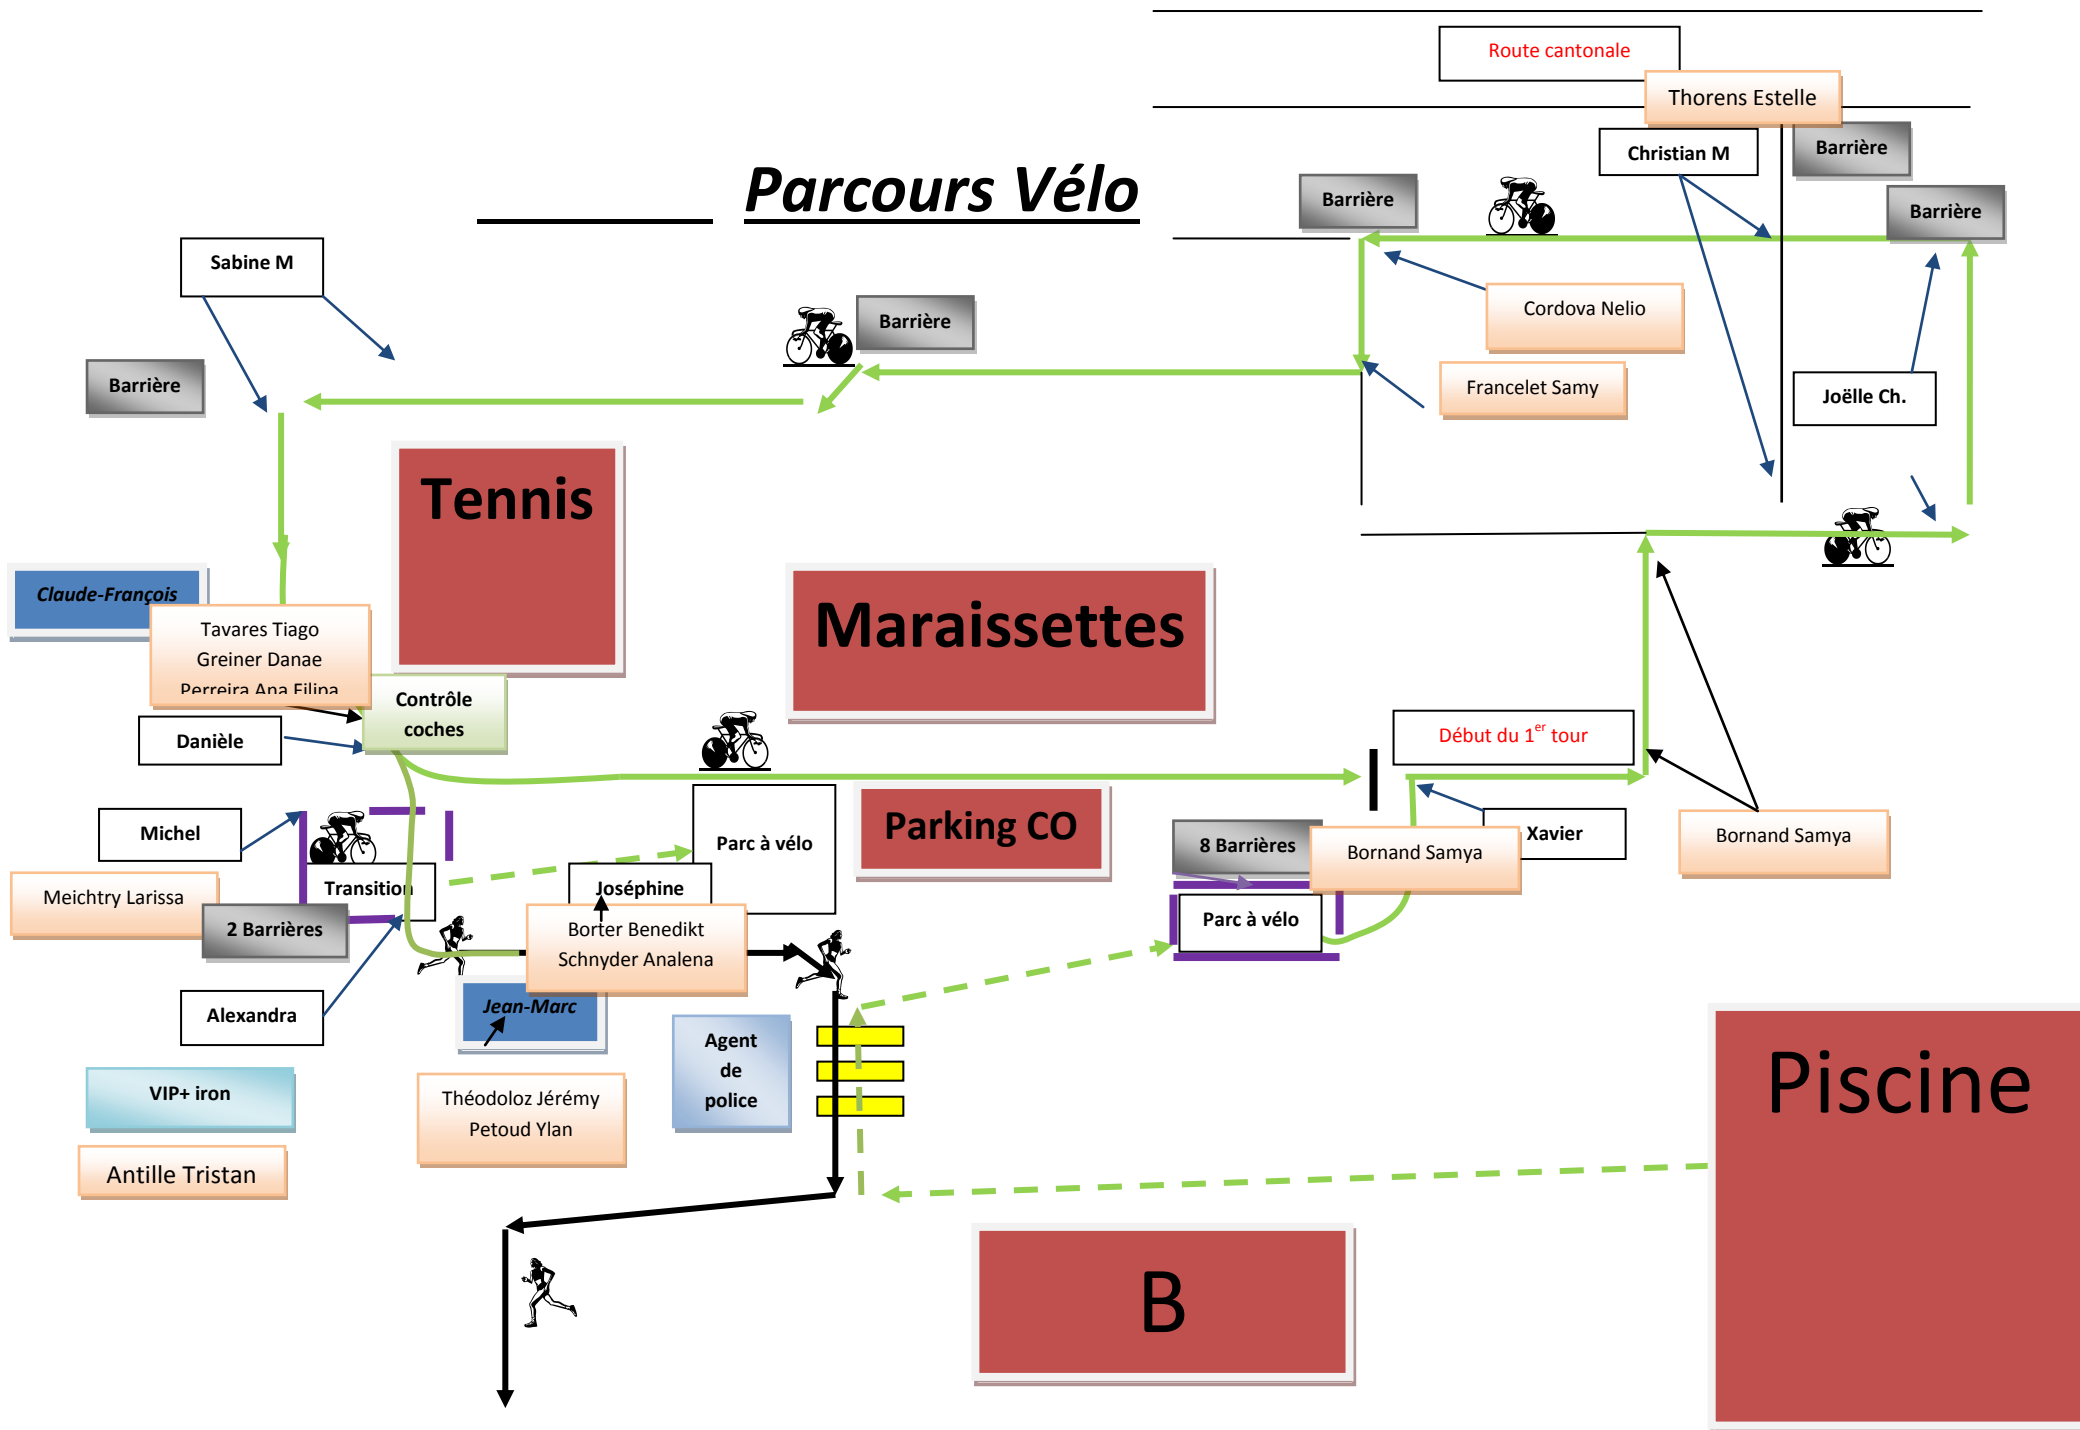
Route cantonale

Thorens Estelle

Parcours Vélo

Christian M

Barrière

Barrière

Barrière

Sabine M

Barrière

Cordova Nelio

Barrière

Francelet Samy

Joëlle Ch.

Tennis

Claude-François

Tavares Tiago
Greiner Danae
Perreira Ana Filipa

Maraissettes

Contrôle coches

Danièle

Début du 1$^{er}$ tour

Michel

Parc à vélo

Parking CO

8 Barrières

Xavier

Bornand Samya

Bornand Samya

Transition

Joséphine

Meichtry Larissa

2 Barrières

Borter Benedikt
Schnyder Analena

Parc à vélo

Alexandra

Jean-Marc

Agent de police

VIP+ iron

Théodoloz Jérémy
Petoud Ylan

Piscine

Antille Tristan

B